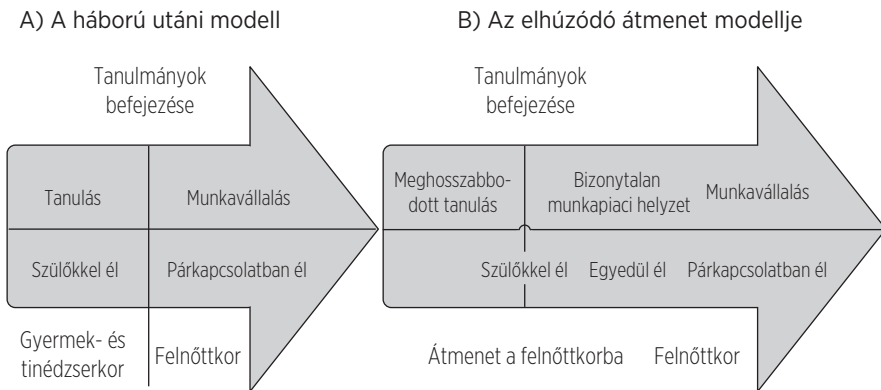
A) A háború utáni modell

Tanulmányok befejezése

Tanulás

Munkavállalás

Szülőkkel él

Párkapcsolatban él

Gyermek- és tinédzserkor

Felnőttkor

B) Az elhúzódó átmenet modellje

Tanulmányok befejezése

Meghosszabbodott tanulás

Bizonytalan munkapiaci helyzet

Munkavállalás

Szülőkkel él

Egyedül él

Párkapcsolatban él

Átmenet a felnőttkorba

Felnőttkor